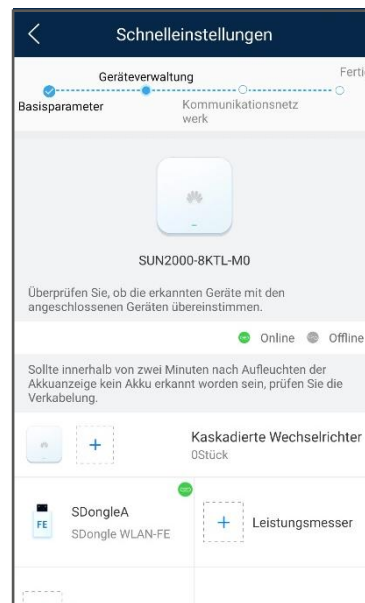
Schnelleinstellungen

Geräteverwaltung
Ferti
Basisparameter
Kommunikationsnetzwerk

SUN2000-8KTL-M0

Überprüfen Sie, ob die erkannten Geräte mit den angeschlossenen Geräten übereinstimmen.

Online
Offline

Sollte innerhalb von zwei Minuten nach Aufleuchten der Akkuanzeige kein Akku erkannt worden sein, prüfen Sie die Verkabelung.

+
Kaskadierte Wechselrichter
0Stück

FE
SDongleA
SDongle WLAN-FE

+
Leistungsmesser